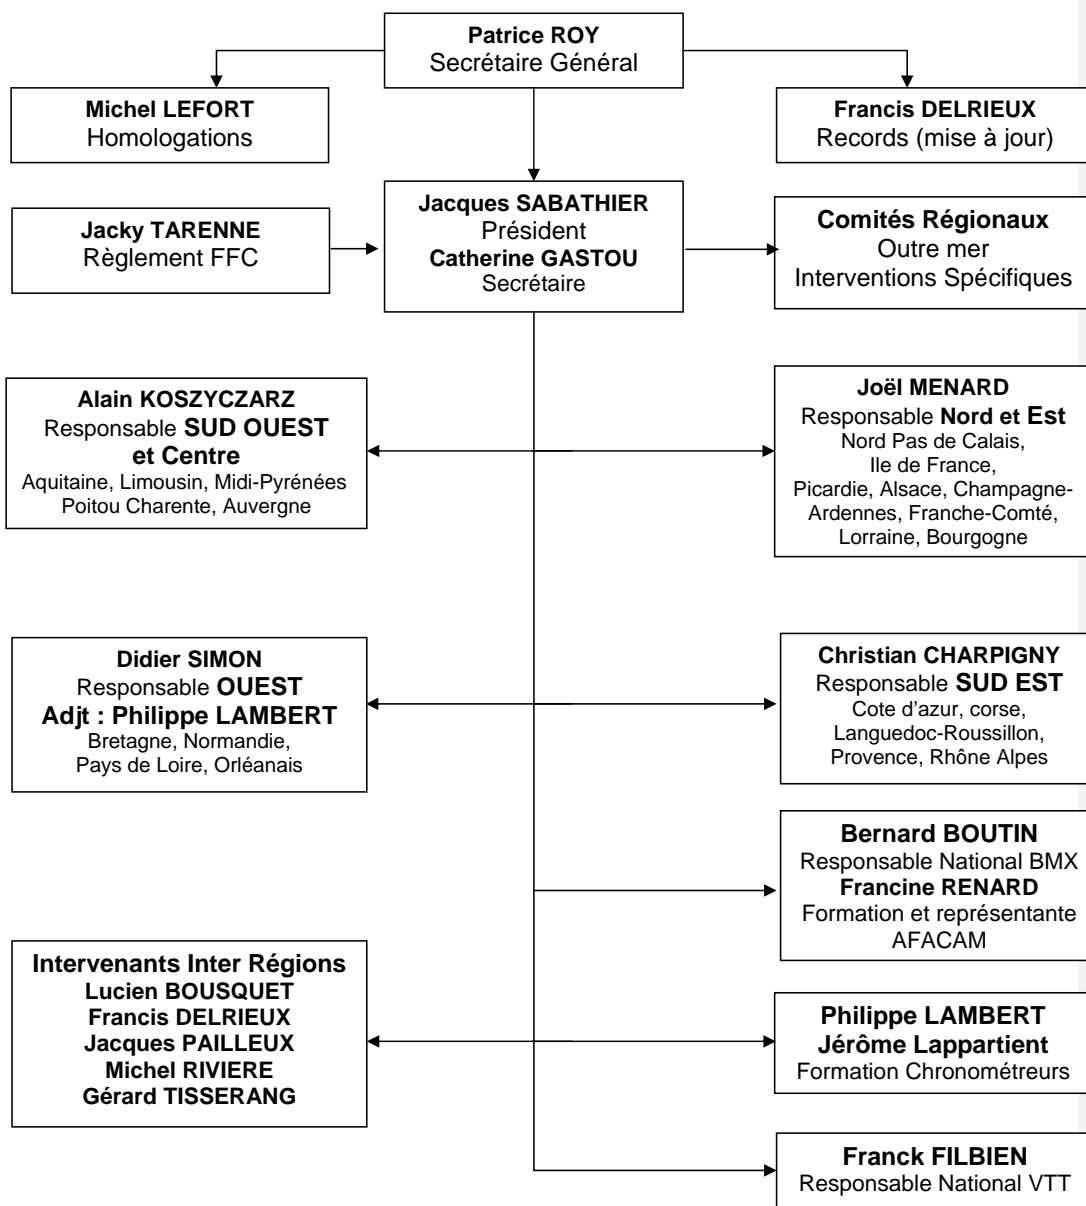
Patrice ROY
Secrétaire Général

Michel LEFORT
Homologations

Francis DELRIEUX
Records (mise à jour)

Jacky TARENNE
Règlement FFC

Jacques SABATHIER
Président
Catherine GASTOU
Secrétaire

Comités Régionaux
Outre mer
Interventions Spécifiques

Alain KOSZYCZARZ
Responsable SUD OUEST et Centre
Aquitaine, Limousin, Midi-Pyrénées
Poitou Charente, Auvergne

Joël MENARD
Responsable Nord et Est
Nord Pas de Calais, Ile de France, Picardie, Alsace, Champagne-Ardennes, Franche-Comté, Lorraine, Bourgogne

Didier SIMON
Responsable OUEST
Adjt : Philippe LAMBERT
Bretagne, Normandie, Pays de Loire, Orléanais

Christian CHARPIGNY
Responsable SUD EST
Cote d'azur, corse, Languedoc-Roussillon, Provence, Rhône Alpes

Bernard BOUTIN
Responsable National BMX
Francine RENARD
Formation et représentante AFACAM

Intervenants Inter Régions
Lucien BOUSQUET
Francis DELRIEUX
Jacques PAILLEUX
Michel RIVIERE
Gérard TISSERANG

Philippe LAMBERT
Jérôme Lappartient
Formation Chronométreurs

Franck FILBIEN
Responsable National VTT